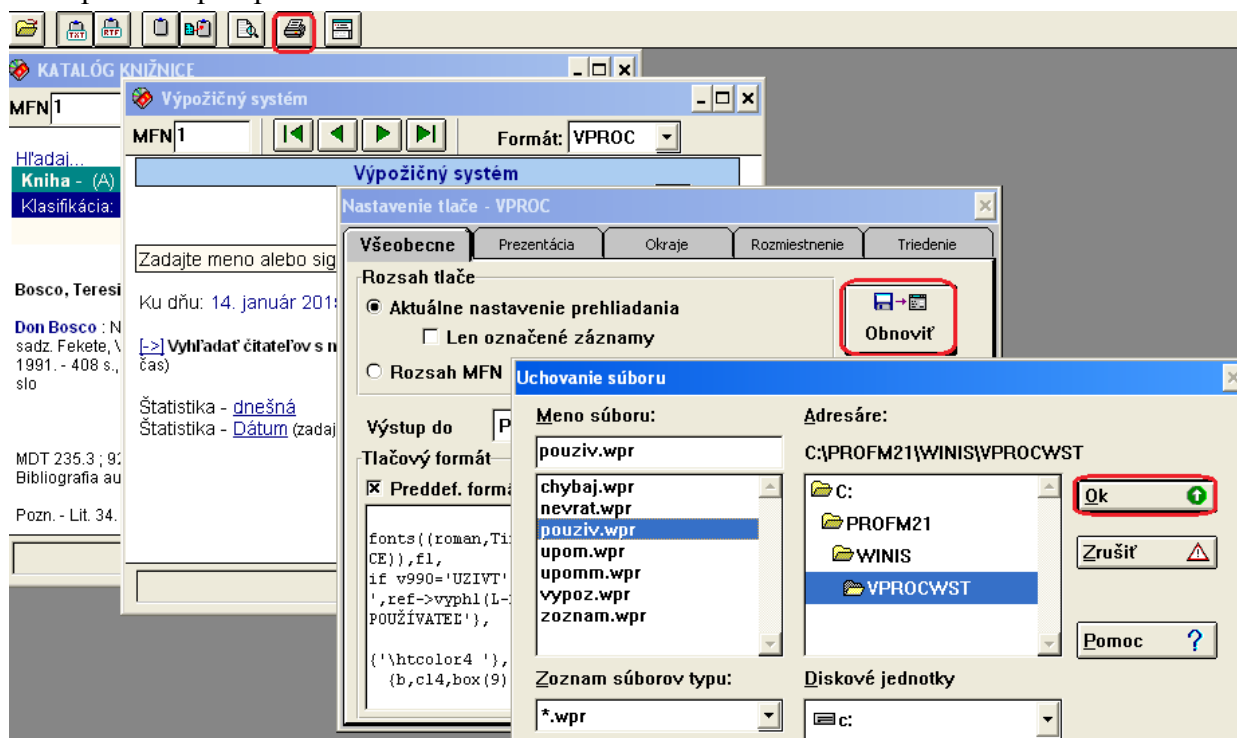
KATALÓG KNIŽNICE

MFN 1

Hľadaj...
Kniha - (A)
Klasifikácia:

Bosco, Teresi

Don Bosco : N
sadz. Fekete, V
1991. - 408 s.,
slo

MDT 235.3 ; 92
Bibliografia au

Pozn. - Lit. 34.

Výpožičný systém

MFN 1

Formát: VPROC

Výpožičný systém

Zadajte meno alebo sig

Ku dňu: 14. január 201

[->] Vyhľadať čitateľov s n
čas)

Štatistika - dnešná
Štatistika - Dátum (zadaj

Nastavenie tlače - VPROC

Všeobecne | Prezentácia | Okraje | Rozmiestnenie | Triedenie

Rozsah tlače
Aktuálne nastavenie prehliadania
Len označené záznamy
Rozsah MFN

Obnoviť

Výstup do P

Tlačový formát
Preddef. formá

fonts((roman,Ti
CE)),fl,
if v990='UZIVT'
',ref->vyphl(L-
POUŽÍVATEĽ'},

{'\htcolor4 '},
(b,cl4,box(9)

Uchovanie súboru

Meno súboru:
pouziv.wpr

chybaj.wpr
nevrat.wpr
pouziv.wpr
upom.wpr
upomm.wpr
vypoz.wpr
zoznam.wpr

Zoznam súborov typu:
*.wpr

Adresáre:
C:\PROFM21\WINIS\VPROCWST

C:
PROFM21
WINIS
VPROCWST

Diskové jednotky
c:

Ok
Zrušiť
Pomoc ?